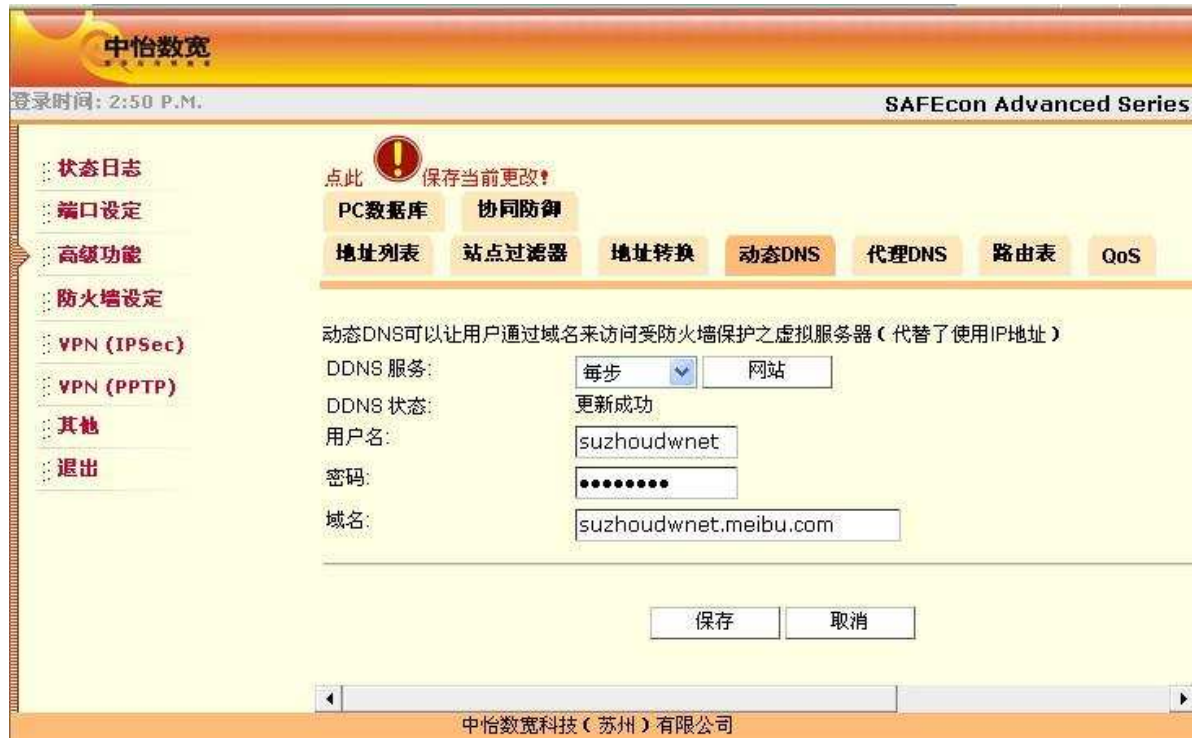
中怡数宽

登录时间: 2:50 P.M.

SAFEcon Advanced Series

状态日志
端口设定
高级功能
防火墙设定
VPN (IPSec)
VPN (PPTP)
其他
退出

点此 保存当前更改!

PC数据库 协同防御
地址列表 站点过滤器 地址转换 动态DNS 代理DNS 路由表 QoS

动态DNS可以让用户通过域名来访问受防火墙保护之虚拟服务器(代替了使用IP地址)

DDNS 服务: 每步 网站
DDNS 状态: 更新成功
用户名: suzhoudwnet
密码: ••••••••
域名: suzhoudwnet.meibu.com

保存 取消

中怡数宽科技(苏州)有限公司